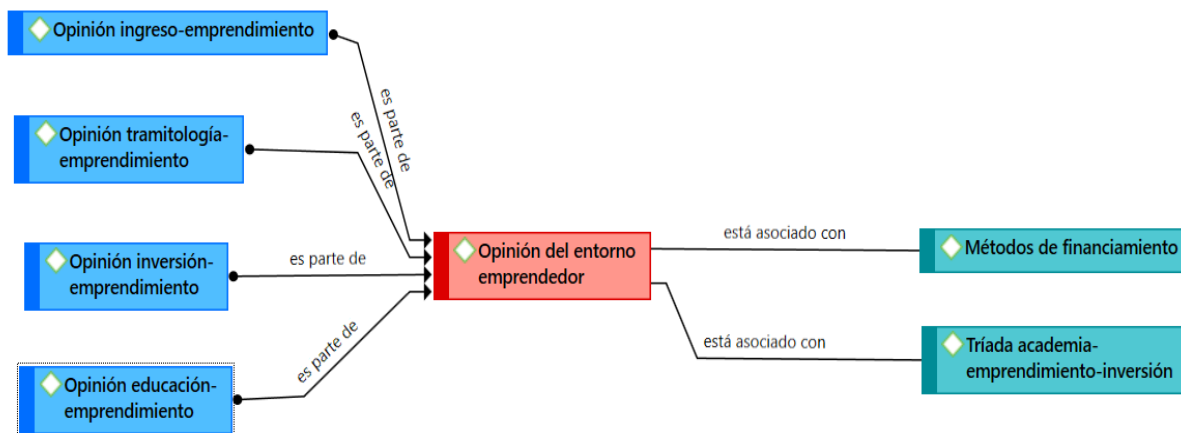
Opinión ingreso-emprendimiento

es parte de

Opinión tramitología-emprendimiento

es parte de

Opinión inversión-emprendimiento

es parte de

Opinión educación-emprendimiento

es parte de

Opinión del entorno emprendedor

está asociado con

Métodos de financiamiento

está asociado con

Tríada academia-emprendimiento-inversión